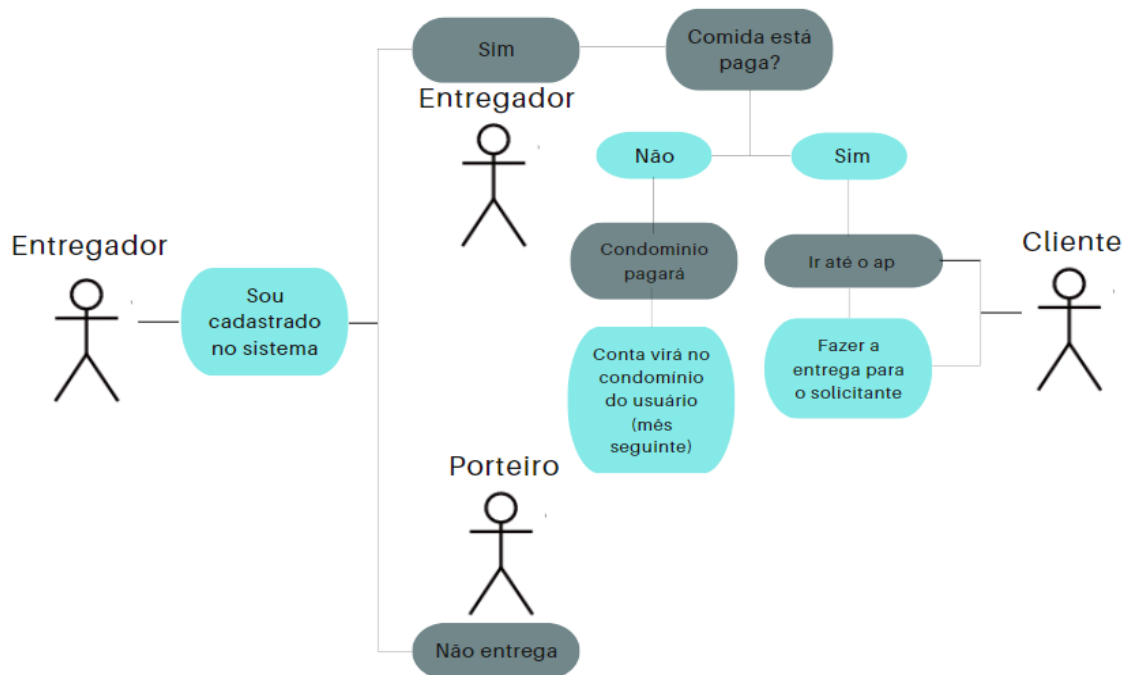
Sim

Comida está paga?

Entregador

Não

Sim

Entregador

Condominio pagará

Ir até o ap

Cliente

Sou cadastrado no sistema

Conta virá no condomínio do usuário (mês seguinte)

Fazer a entrega para o solicitante

Porteiro

Não entrega